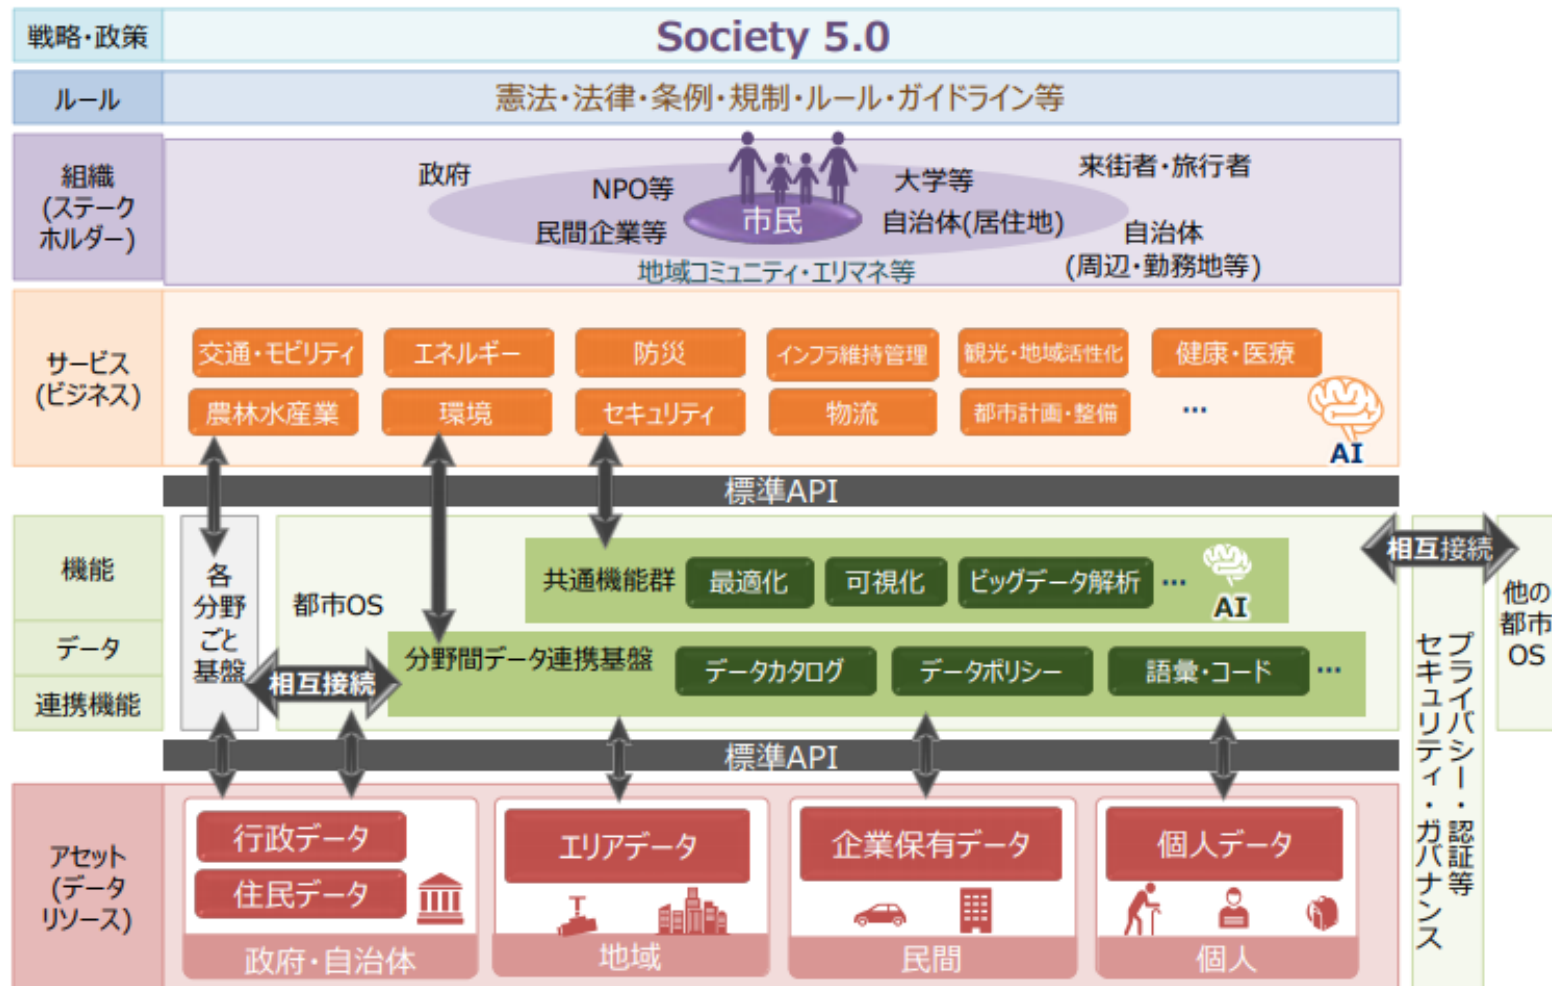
戦略・政策
Society 5.0

ルール
憲法・法律・条例・規制・ルール・ガイドライン等

組織
(ステークホルダー)
政府
NPO等
市民
大学等
来街者・旅行者
民間企業等
自治体(居住地)
自治体
(周辺・勤務地等)
地域コミュニティ・エリマネ等

サービス
(ビジネス)
交通・モビリティ
エネルギー
防災
インフラ維持管理
観光・地域活性化
健康・医療
農林水産業
環境
セキュリティ
物流
都市計画・整備
…
AI

標準API

機能
データ
連携機能
各分野ごと基盤
都市OS
共通機能群
最適化
可視化
ビッグデータ解析
…
AI
相互接続
他の都市OS
分野間データ連携基盤
データカタログ
データポリシー
語彙・コード
…
相互接続
プライバシー・認証等
セキュリティ・ガバナンス

標準API

アセット
(データリソース)
行政データ
住民データ
政府・自治体
エリアデータ
地域
企業保有データ
民間
個人データ
個人